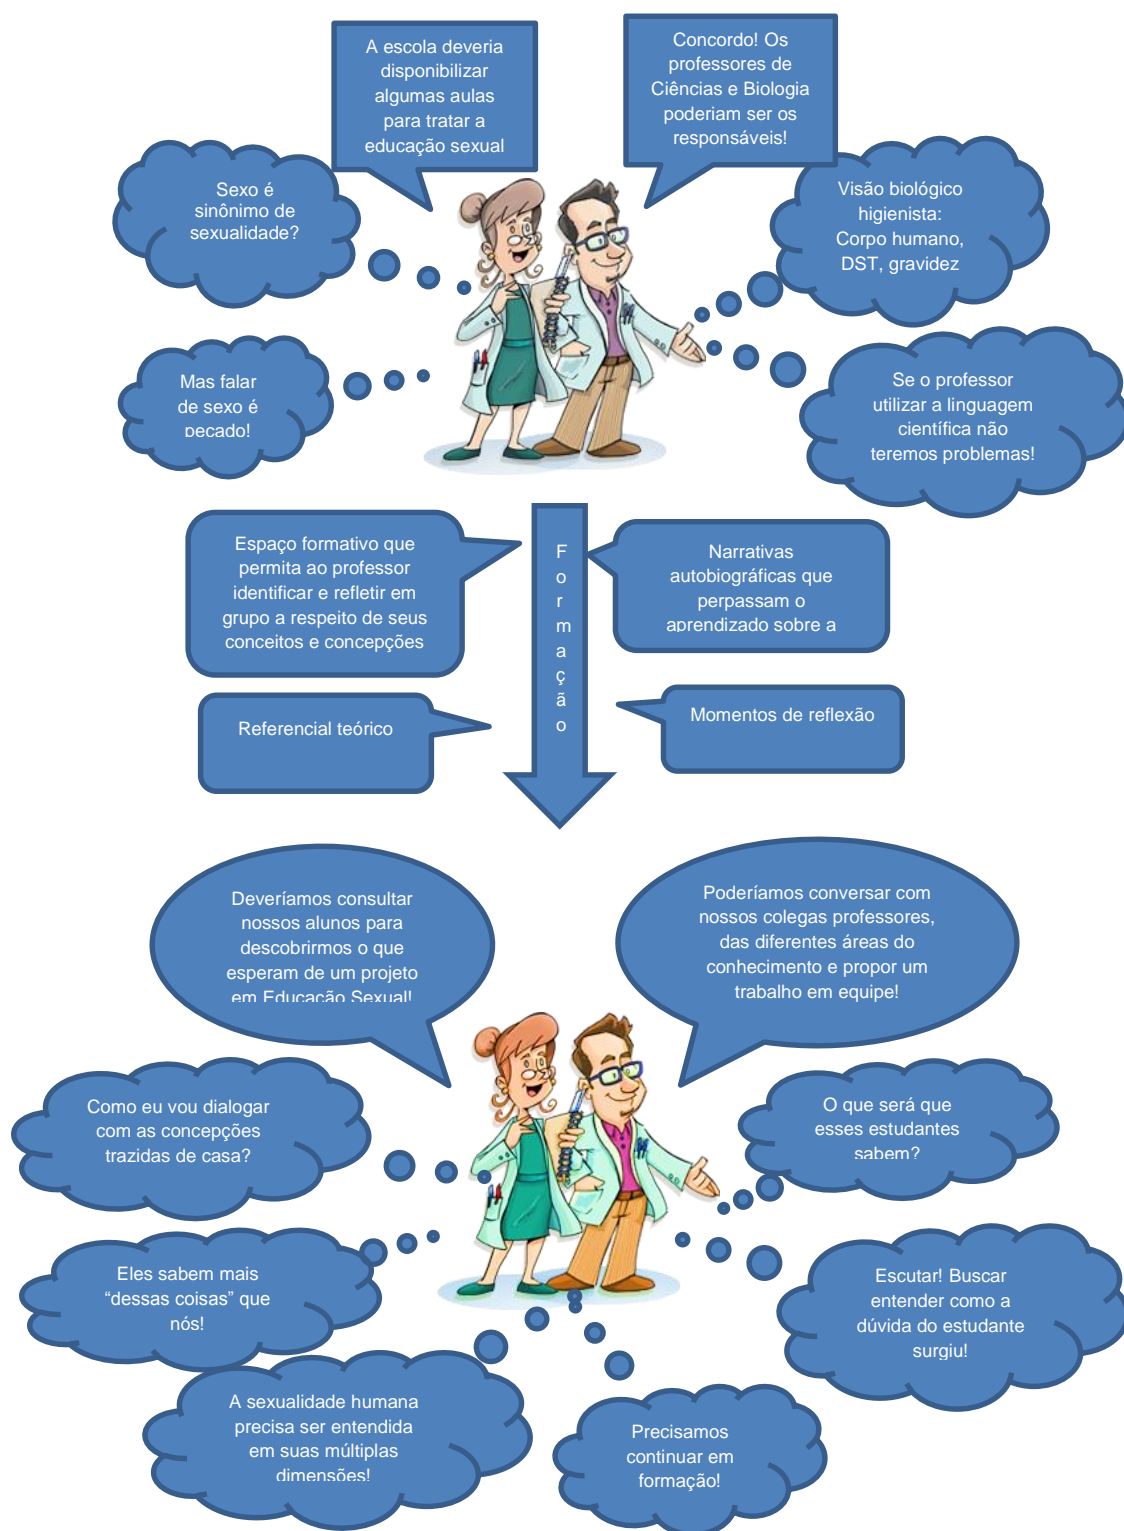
A escola deveria disponibilizar algumas aulas para tratar a educação sexual

Concordo! Os professores de Ciências e Biologia poderiam ser os responsáveis!

Sexo é sinônimo de sexualidade?

Visão biológico higienista: Corpo humano, DST, gravidez

Mas falar de sexo é pecado!

Se o professor utilizar a linguagem científica não teremos problemas!

Espaço formativo que permita ao professor identificar e refletir em grupo a respeito de seus conceitos e concepções

Formação

Narrativas autobiográficas que perpassam o aprendizado sobre a

Referencial teórico

Momentos de reflexão

Deveríamos consultar nossos alunos para descobrirmos o que esperam de um projeto em Educação Sexual!

Poderíamos conversar com nossos colegas professores, das diferentes áreas do conhecimento e propor um trabalho em equipe!

Como eu vou dialogar com as concepções trazidas de casa?

O que será que esses estudantes sabem?

Eles sabem mais “dessas coisas” que nós!

Escutar! Buscar entender como a dúvida do estudante surgiu!

A sexualidade humana precisa ser entendida em suas múltiplas dimensões!

Precisamos continuar em formação!